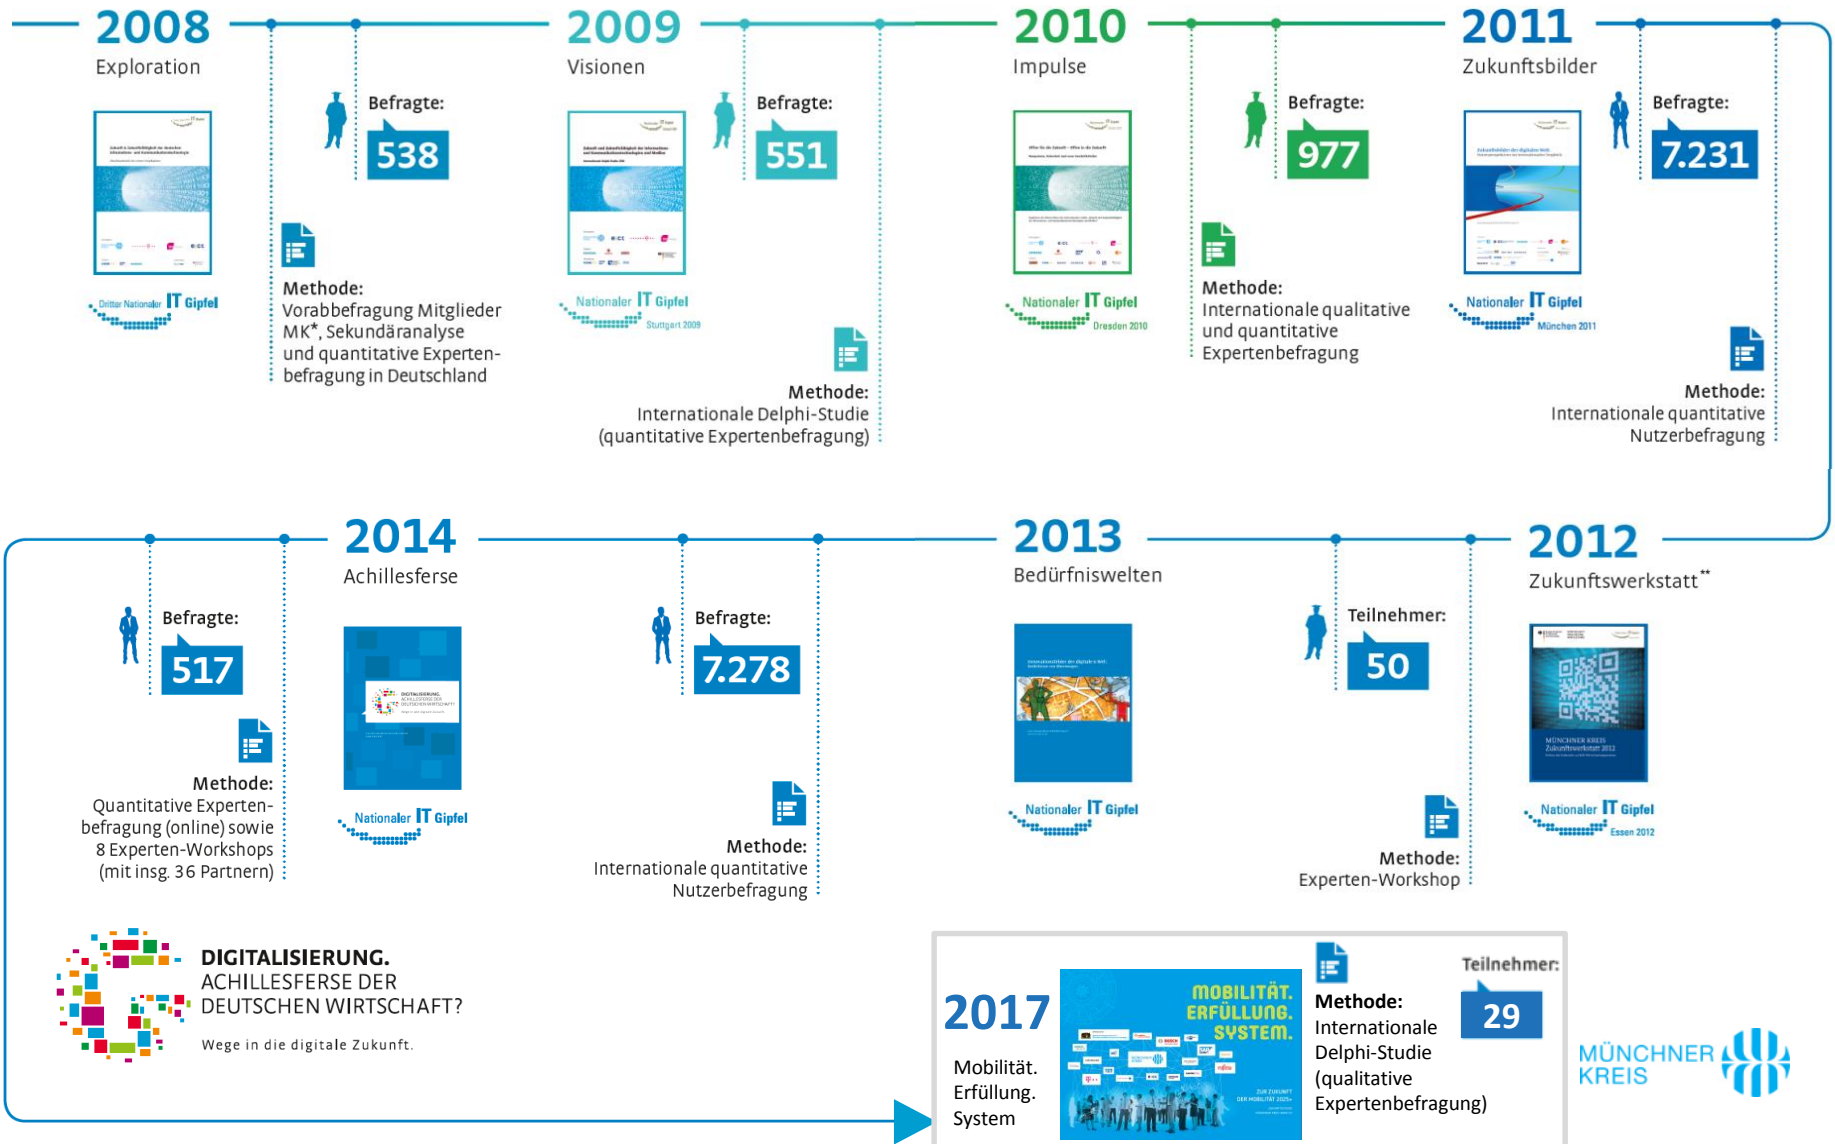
2008
Exploration

Dritter Nationaler IT Gipfel

Befragte:
538

Methode:
Vorabbefragung Mitglieder MK*, Sekundäranalyse und quantitative Expertenbefragung in Deutschland

2009
Visionen

Nationaler IT Gipfel
Stuttgart 2009

Befragte:
551

Methode:
Internationale Delphi-Studie (quantitative Expertenbefragung)

2010
Impulse

Nationaler IT Gipfel
Dresden 2010

Befragte:
977

Methode:
Internationale qualitative und quantitative Expertenbefragung

2011
Zukunftsbilder

Nationaler IT Gipfel
München 2011

Befragte:
7.231

Methode:
Internationale quantitative Nutzerbefragung

2014
Achillesferse

Befragte:
517

Methode:
Quantitative Expertenbefragung (online) sowie 8 Experten-Workshops (mit insg. 36 Partnern)

Nationaler IT Gipfel

Befragte:
7.278

Methode:
Internationale quantitative Nutzerbefragung

2013
Bedürfniswelten

Nationaler IT Gipfel

Teilnehmer:
50

Methode:
Experten-Workshop

2012
Zukunftswerkstatt**

Nationaler IT Gipfel
Essen 2012

DIGITALISIERUNG.
ACHILLESFERSE DER DEUTSCHEN WIRTSCHAFT?
Wege in die digitale Zukunft.

2017
Mobilität. Erfüllung. System

MOBILITÄT. ERFÜLLUNG. SYSTEM.

Methode:
Internationale Delphi-Studie (qualitative Expertenbefragung)

Teilnehmer:
29

MÜNCHNER KREIS